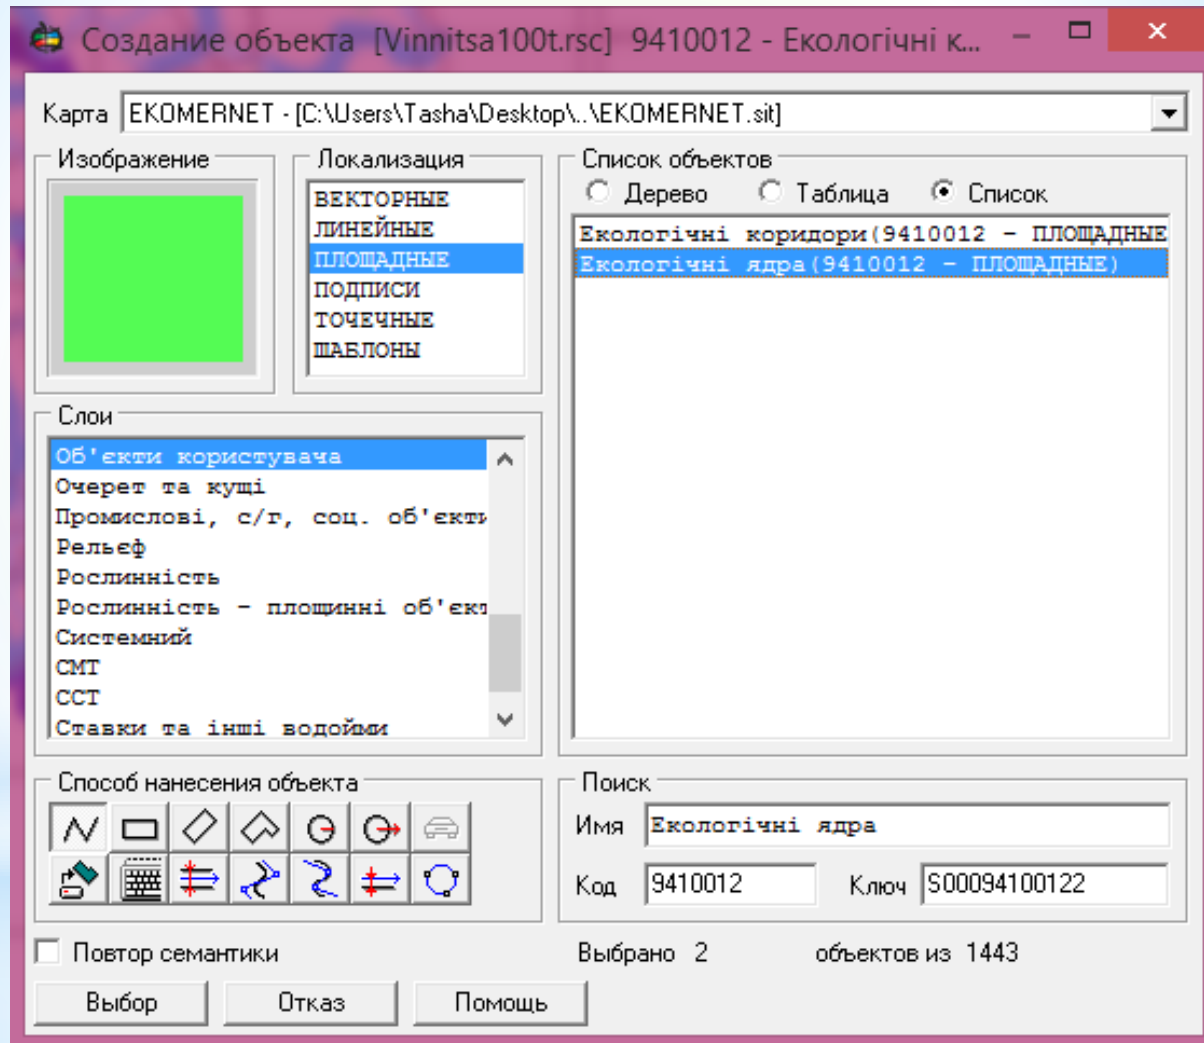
Создание объекта [Vinnitsa100t.rsc] 9410012 - Екологічні к...

Карта EKOMERNET - [C:\Users\Tasha\Desktop\..\EKOMERNET.sit]

Изображение

Локализация
ВЕКТОРНЫЕ
ЛИНЕЙНЫЕ
ПЛОЩАДНЫЕ
ПОДПИСИ
ТОЧЕЧНЫЕ
ШАБЛОНЫ

Список объектов
Дерево Таблица Список
Екологічні коридори(9410012 - ПЛОЩАДНЫЕ
Екологічні ядра(9410012 - ПЛОЩАДНЫЕ)

Слои
Об'єкти користувача
Очерет та кущі
Промислові, с/г, соц. об'єкти
Рельєф
Рослинність
Рослинність - площинні об'єкт
Системний
СМТ
ССТ
Ставки та інші водойми

Способ нанесения объекта

Поиск
Имя Екологічні ядра
Код 9410012 Ключ S00094100122

Повтор семантики

Выбрано 2 объектов из 1443

Выбор Отказ Помощь